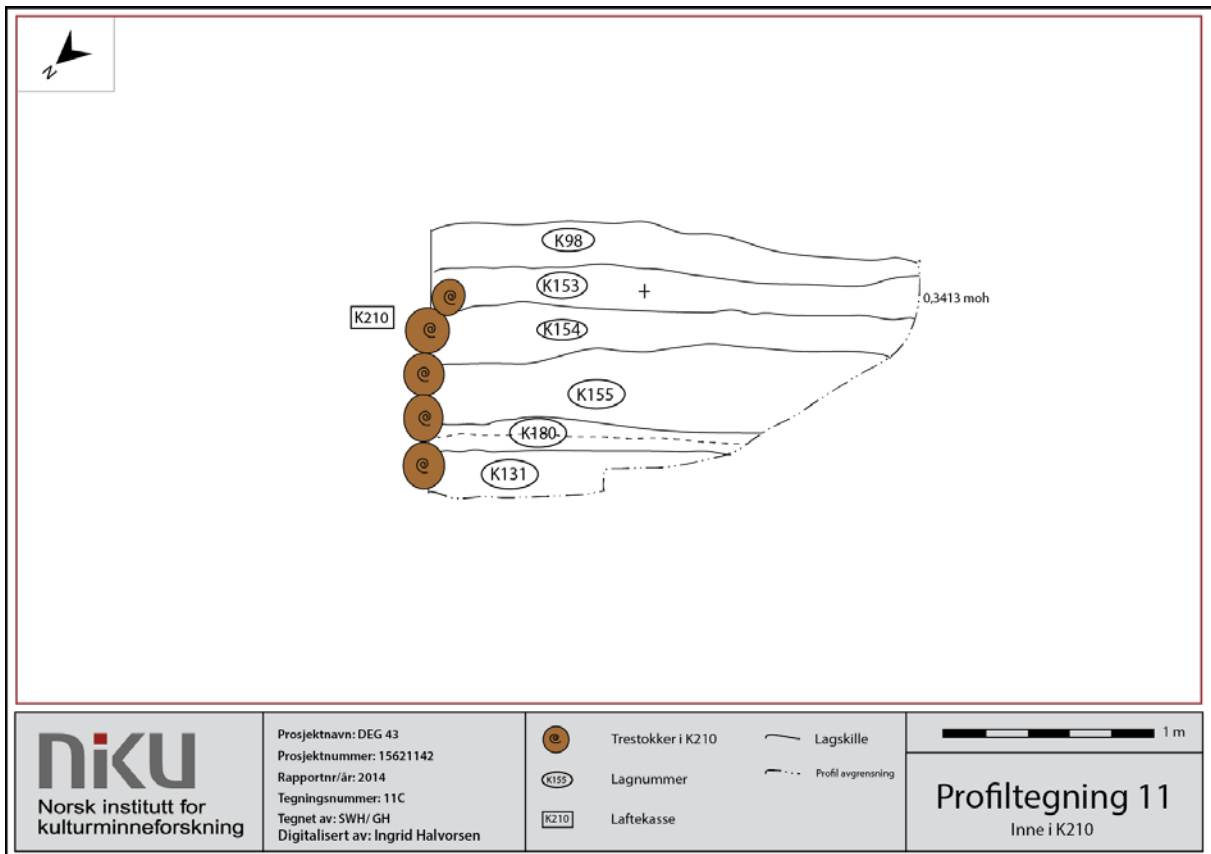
N

K98

K153

+

0,3413 moh

K210

K154

K155

K180

K131

NIKU
Norsk institutt for kulturminneforskning

Prosjektnavn: DEG 43
Prosjektnummer: 15621142
Rapportnr/år: 2014
Tegningsnummer: 11C
Tegnet av: SWH/ GH
Digitalisert av: Ingrid Halvorsen

Trestokker i K210

K155 Lagnummer

K210 Laftekasse

Lagskille

Profil avgrensning

1 m

Profiltegning 11
Inne i K210